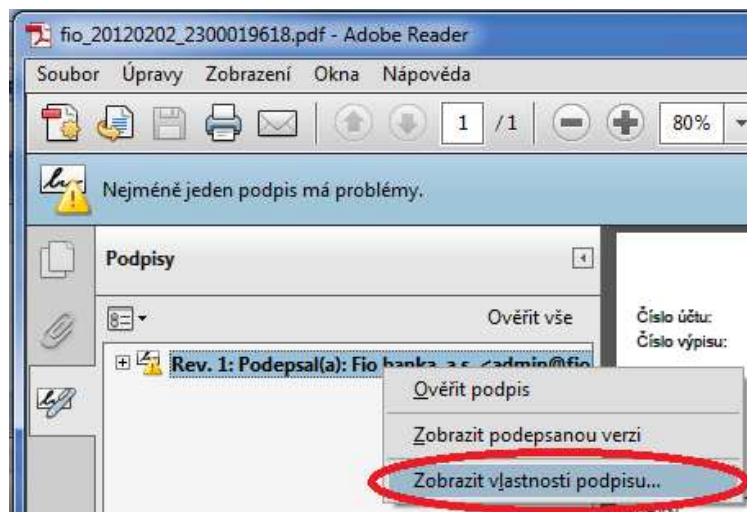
fio_20120202_2300019618.pdf - Adobe Reader

Soubor Úpravy Zobrazení Okna Nápověda

1 /1 80%

Nejméně jeden podpis má problémy.

Podpisy

Ověřit vše

Rev. 1: Podepsal(a): Fio banka, a.s. <admin@fio

Číslo účtu:
Číslo výpisu:

Ověřit podpis

Zobrazit podepsanou verzi

Zobrazit vlastnosti podpisu...